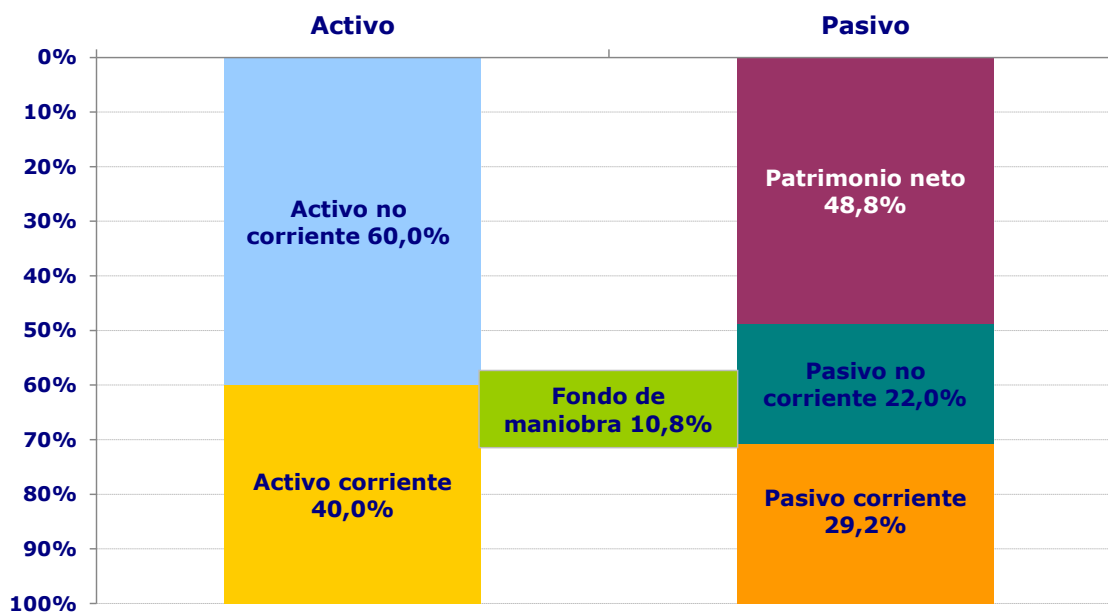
Activo

Pasivo

0%
10%
20%
30%
40%
50%
60%
70%
80%
90%
100%

Activo no corriente 60,0%

Activo corriente 40,0%

Fondo de maniobra 10,8%

Patrimonio neto 48,8%

Pasivo no corriente 22,0%

Pasivo corriente 29,2%